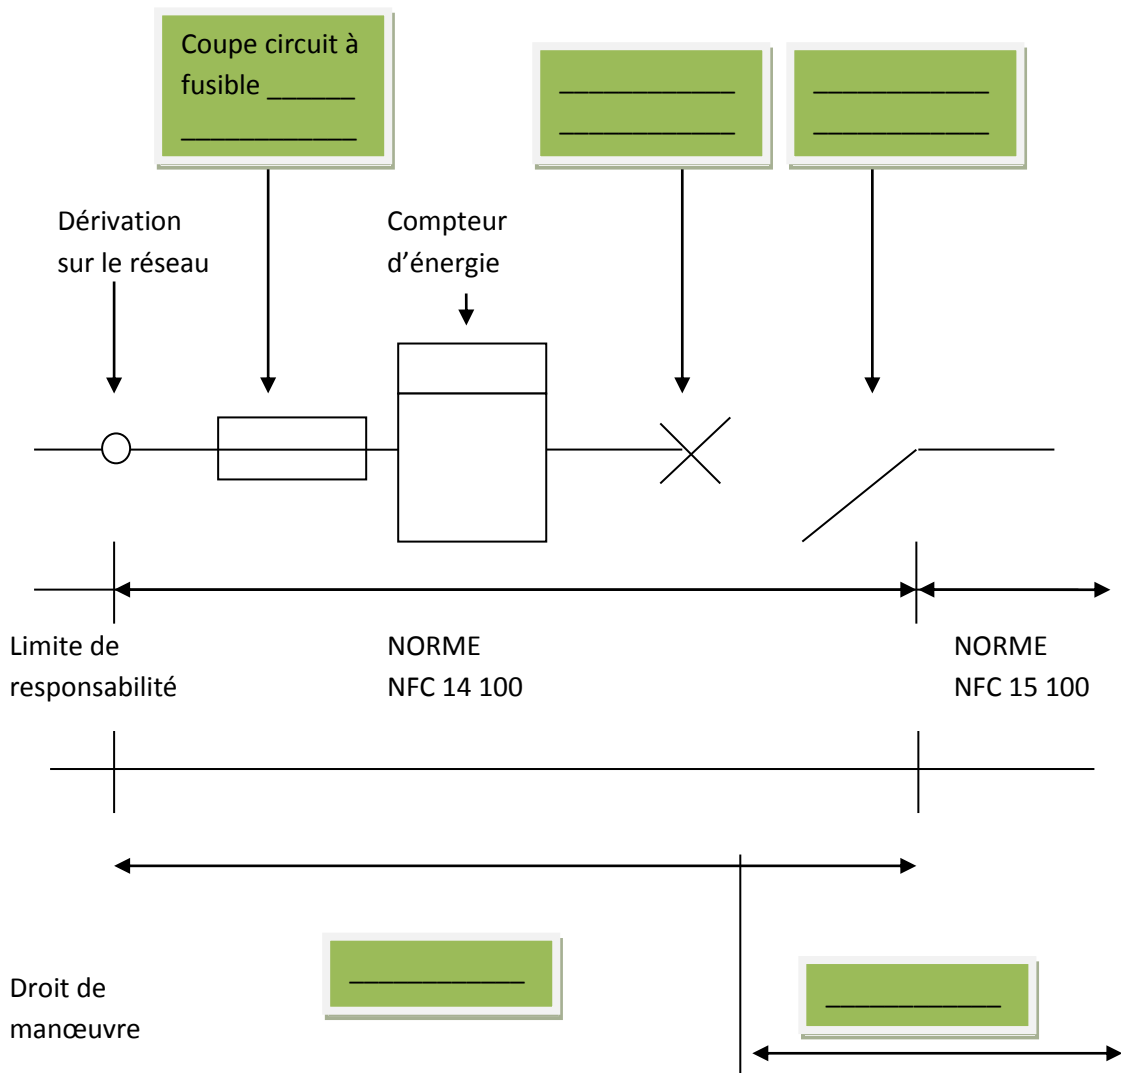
Coupe circuit à fusible ______ ____________

____________ ____________

____________ ____________

Dérivation sur le réseau

Compteur d'énergie

Limite de responsabilité

NORME NFC 14 100

NORME NFC 15 100

Droit de manœuvre

____________

____________